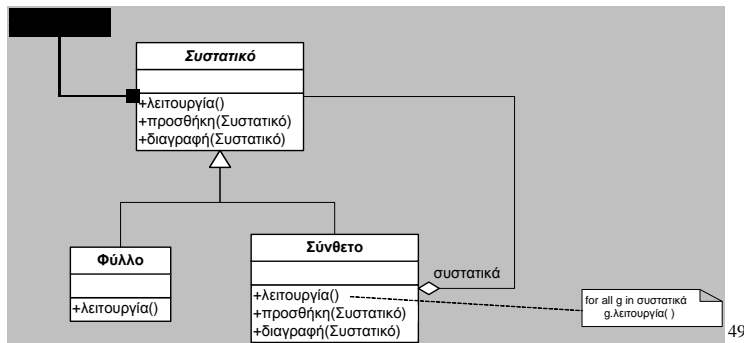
Συστατικό

+λειτουργία()
+προσθήκη(Συστατικό)
+διαγραφή(Συστατικό)

Φύλλο

+λειτουργία()

Σύνθετο

συστατικά

+λειτουργία()
+προσθήκη(Συστατικό)
+διαγραφή(Συστατικό)

for all g in συστατικά
g.λειτουργία( )

49